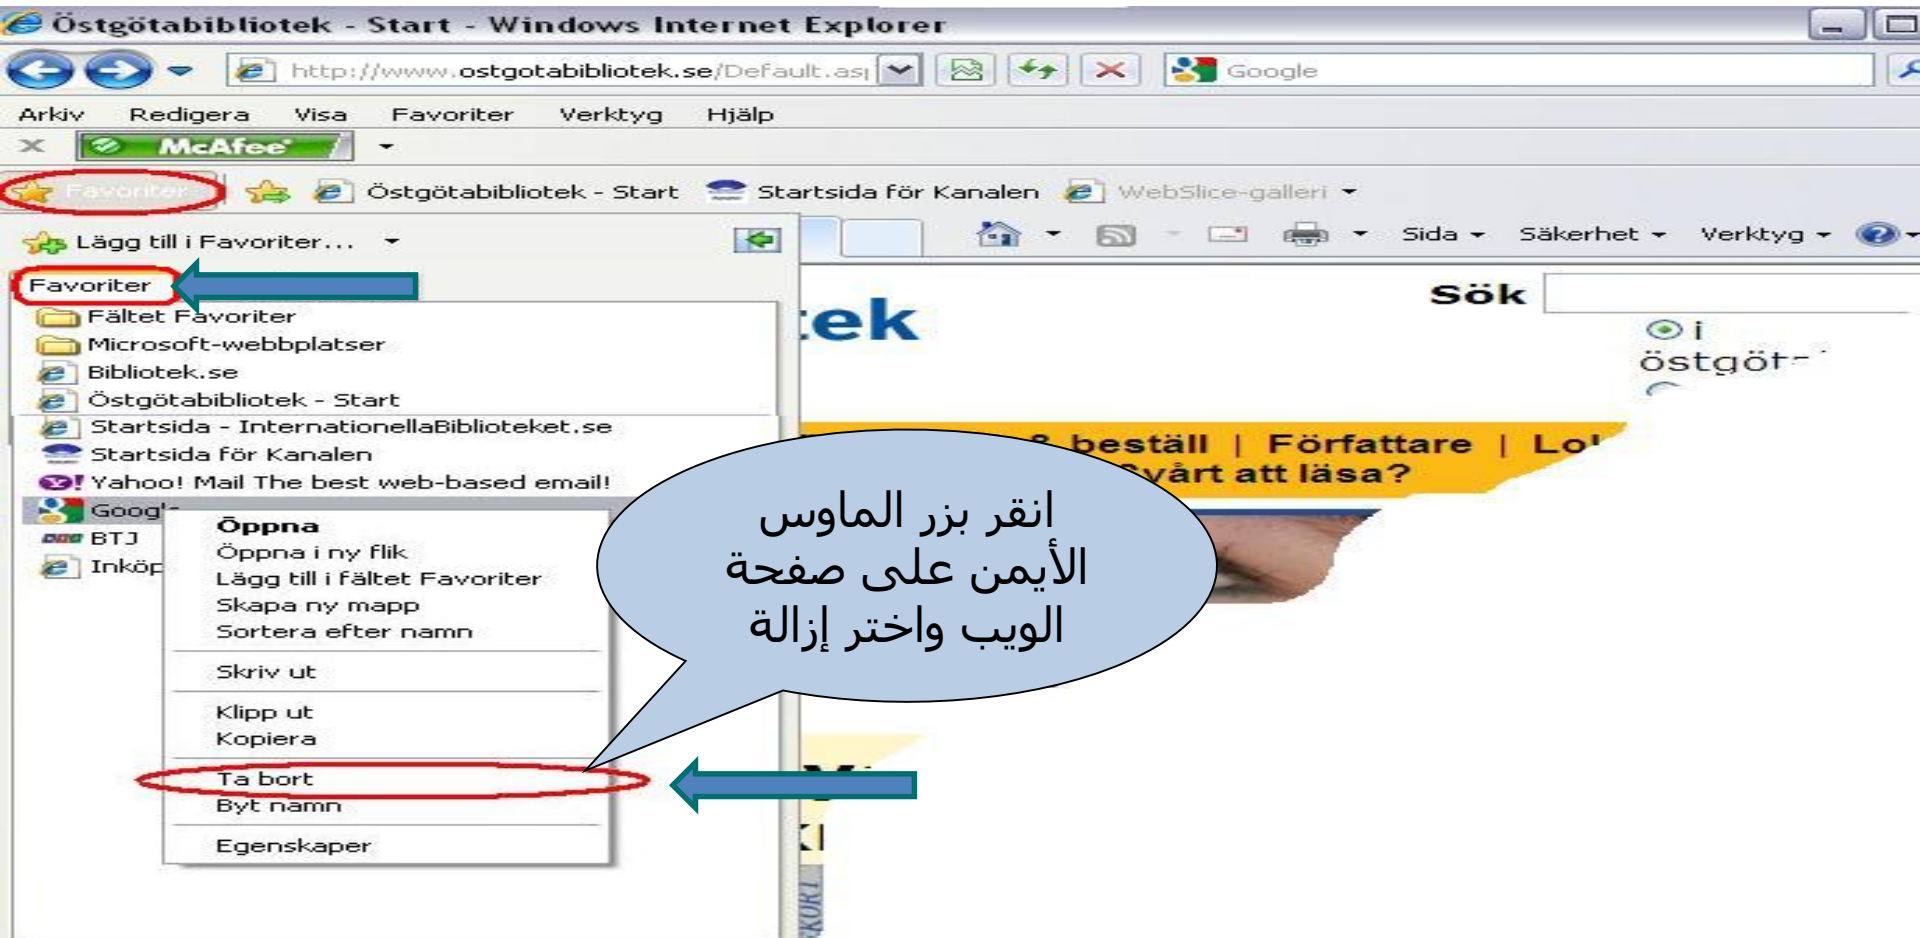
Östgötabibliotek - Start - Windows Internet Explorer

http://www.ostgotabibliotek.se/Default.asp

Google

Arkiv Redigera Visa Favoriter Verktyg Hjälp

McAfee

Favoriter

Östgötabibliotek - Start

Startsida för Kanalen

WebSlice-galleri

Lägg till i Favoriter...

Sida Säkerhet Verktyg

Favoriter

Fältet Favoriter

Microsoft-webbplatser

Bibliotek.se

Östgötabibliotek - Start

Startsida - InternationellaBiblioteket.se

Startsida för Kanalen

Yahoo! Mail The best web-based email!

Goog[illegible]

BTJ

Inköp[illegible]

Öppna

Öppna i ny flik

Lägg till i fältet Favoriter

Skapa ny mapp

Sortera efter namn

Skriv ut

Klipp ut

Kopiera

Ta bort

Byt namn

Egenskaper

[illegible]ek

Sök

i

östgöt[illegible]

& beställ | Författare | Lo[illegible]

Svårt att läsa?

انقر بزر الماوس الأيمن على صفحة الويب واختر إزالة